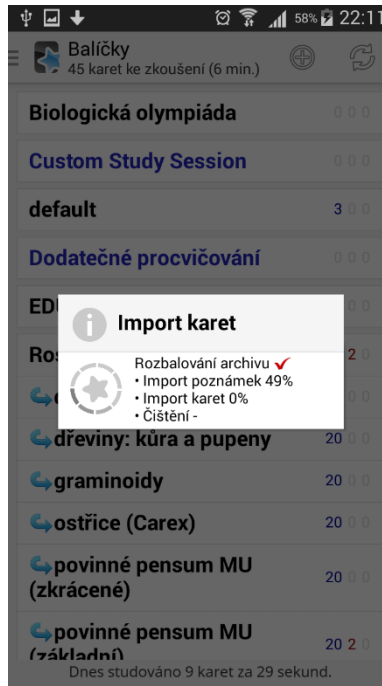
58% 22:11

Balíčky
45 karet ke zkoušení (6 min.)

Biologická olympiáda 0 0 0

Custom Study Session 0 0 0

default 3 0 0

Dodatečné procvičování 0 0 0

ED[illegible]

Import karet

Rozbalování archivu ✓
• Import poznámek 49%
• Import karet 0%
• Čištění -

Ro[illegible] 2 0

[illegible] 0 0

dřeviny: kůra a pupeny 20 0 0

graminoidy 20 0 0

ostřice (Carex) 20 0 0

povinné pensum MU (zkrácené) 20 0 0

povinné pensum MU (základní) 20 2 0

Dnes studováno 9 karet za 29 sekund.